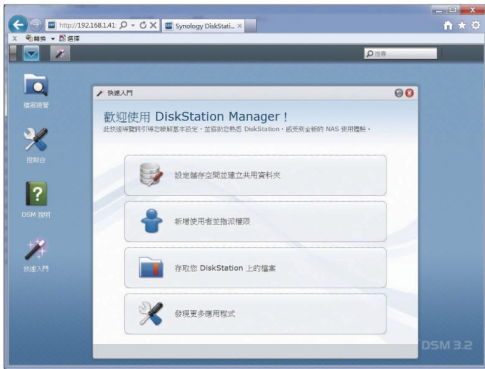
http://192.168.1.41: Synology DiskStati... ×

x 轉換 選擇

搜尋

檔案總管

控制台

DSM 說明

快速入門

快速入門

歡迎使用 DiskStation Manager！

此快速精靈引導您完成基本設定，並協助您熟悉 DiskStation，感受您全新的 NAS 使用體驗。

設定儲存空間並建立共用資料夾

新增使用者並指派權限

存取您 DiskStation 上的檔案

發現更多應用程式

DSM 3.2